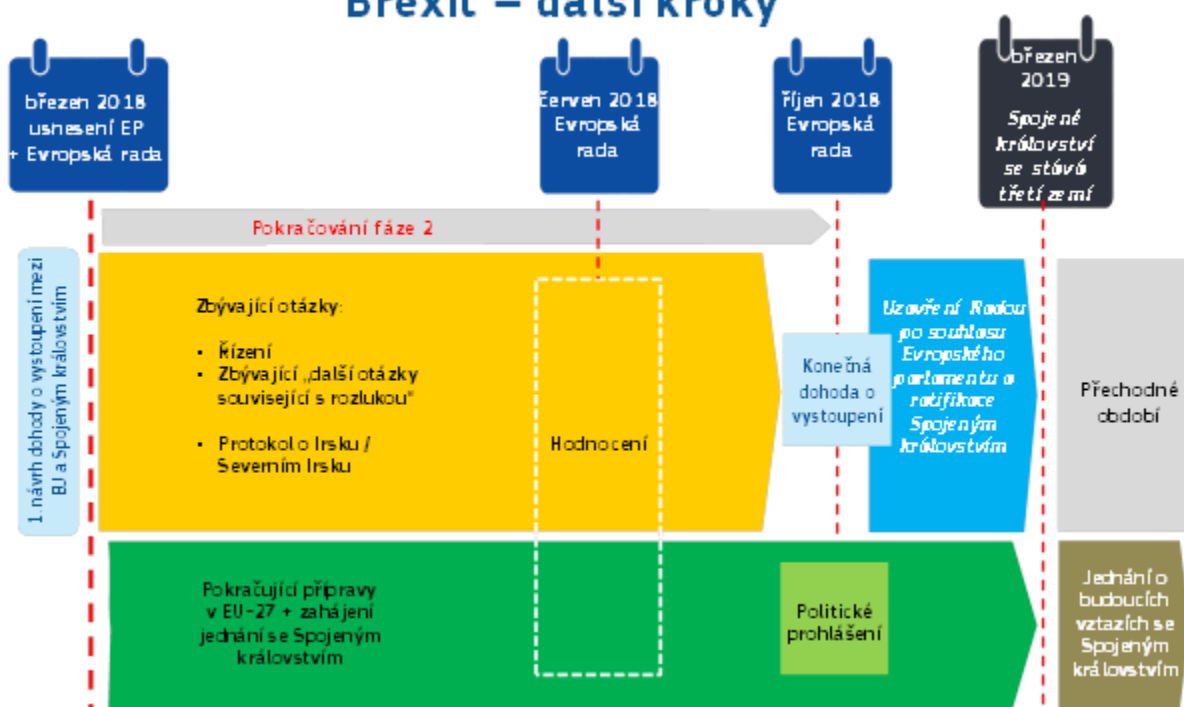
Brexit – další kroky

březen 2018 usnesení EP + Evropská rada

červen 2018 Evropská rada

říjen 2018 Evropská rada

březen 2019 Spojené království se stává třetí zemí

Pokračování fáze 2

1. návrh dohody o vystoupení mezi EU a Spojeným královstvím

Zbývající otázky:

- Řízení
- Zbývající „další otázky související s rozlukou"
- Protokol o Irsku / Severním Irsku

Hodnocení

Konečná dohoda o vystoupení

Uzavření Radou po souhlasu Evropského parlamentu a ratifikace Spojeným královstvím

Přechodné období

Pokračující přípravy v EU-27 + zahájení jednání se Spojeným královstvím

Politické prohlášení

Jednání o budoucích vztazích se Spojeným královstvím